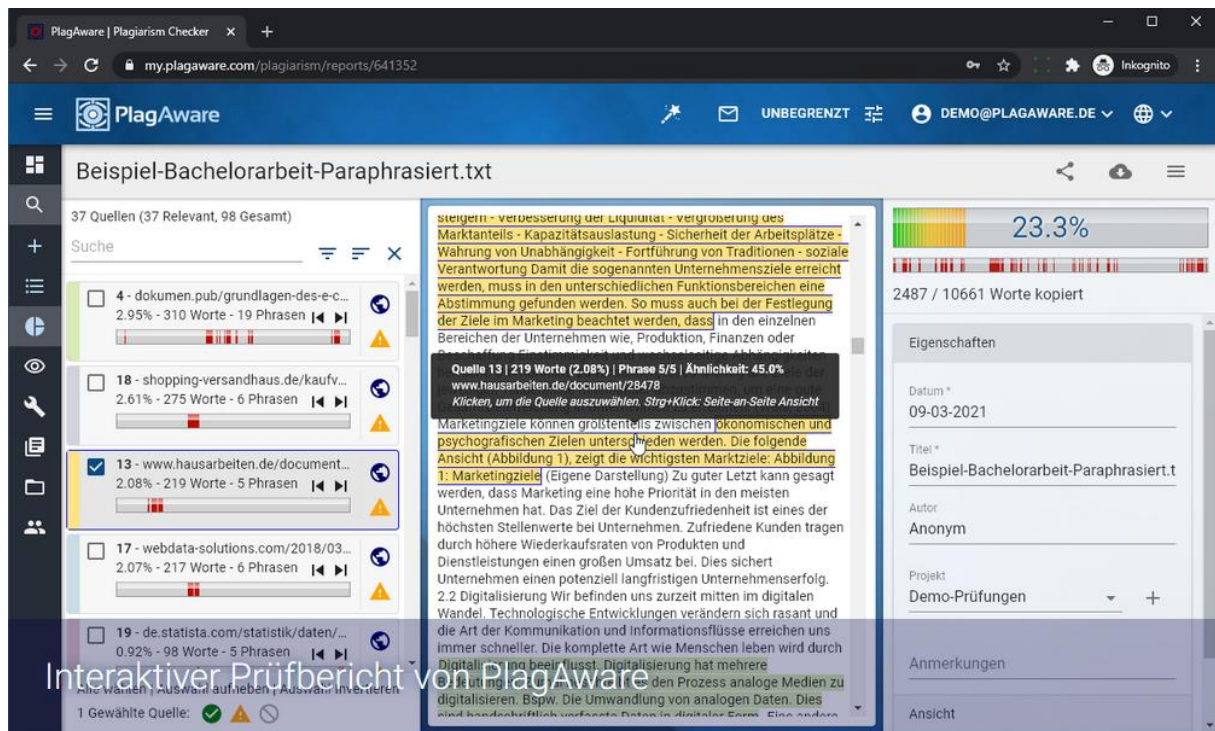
PlagAware | Plagiarism Checker ×

my.plagaware.com/plagiarism/reports/641352

Inkognito

PlagAware

UNBEGRENZT

DEMO@PLAGAWARE.DE

Beispiel-Bachelorarbeit-Paraphrasiert.txt

37 Quellen (37 Relevant, 98 Gesamt)

Suche

4 - dokumen.pub/grundlagen-des-e-c...
2.95% - 310 Worte - 19 Phrasen

18 - shopping-versandhaus.de/kaufv...
2.61% - 275 Worte - 6 Phrasen

13 - www.hausarbeiten.de/document...
2.08% - 219 Worte - 5 Phrasen

17 - webdata-solutions.com/2018/03...
2.07% - 217 Worte - 6 Phrasen

19 - de.statista.com/statistik/daten/...
0.92% - 98 Worte - 5 Phrasen

Alle wählen | Auswahl aufheben | Auswahl invertieren

1 Gewählte Quelle:

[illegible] Marktanteils - Kapazitätsauslastung - Sicherheit der Arbeitsplätze - Wahrung von Unabhängigkeit - Fortführung von Traditionen - soziale Verantwortung Damit die sogenannten Unternehmensziele erreicht werden, muss in den unterschiedlichen Funktionsbereichen eine Abstimmung gefunden werden. So muss auch bei der Festlegung der Ziele im Marketing beachtet werden, dass in den einzelnen Bereichen der Unternehmen wie, Produktion, Finanzen oder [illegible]

Quelle 13 | 219 Worte (2.08%) | Phrase 5/5 | Ähnlichkeit: 45.0%
www.hausarbeiten.de/document/28478
Klicken, um die Quelle auszuwählen. Strg+Klick: Seite-an-Seite Ansicht

Marketingziele können großtenteils zwischen ökonomischen und psychografischen Zielen unterschieden werden. Die folgende Ansicht (Abbildung 1), zeigt die wichtigsten Marktziele: Abbildung 1: Marketingziele (Eigene Darstellung) Zu guter Letzt kann gesagt werden, dass Marketing eine hohe Priorität in den meisten Unternehmen hat. Das Ziel der Kundenzufriedenheit ist eines der höchsten Stellenwerte bei Unternehmen. Zufriedene Kunden tragen durch höhere Wiederkaufsraten von Produkten und Dienstleistungen einen großen Umsatz bei. Dies sichert Unternehmen einen potenziell langfristigen Unternehmenserfolg. 2.2 Digitalisierung Wir befinden uns zurzeit mitten im digitalen Wandel. Technologische Entwicklungen verändern sich rasant und die Art der Kommunikation und Informationsflüsse erreichen uns immer schneller. Die komplette Art wie Menschen leben wird durch Digitalisierung beeinflusst. Digitalisierung hat mehrere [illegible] den Prozess analoge Medien zu digitalisieren. Bspw. Die Umwandlung von analogen Daten. Dies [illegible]

Interaktiver Prüfbericht von PlagAware

23.3%

2487 / 10661 Worte kopiert

Eigenschaften

Datum *
09-03-2021

Titel *
Beispiel-Bachelorarbeit-Paraphrasiert.t

Autor
Anonym

Projekt
Demo-Prüfungen

Anmerkungen

Ansicht